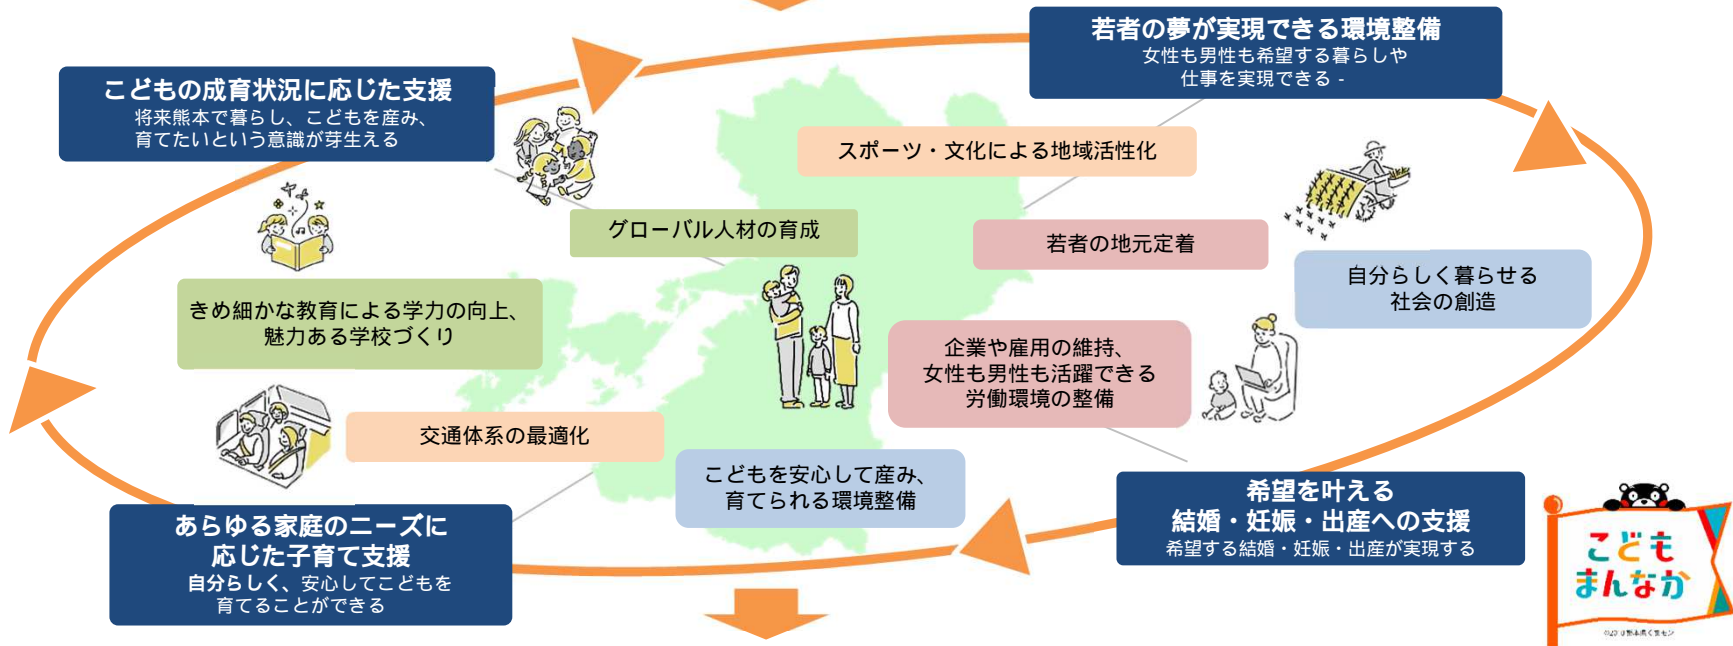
若者の夢が実現できる環境整備
女性も男性も希望する暮らしや
仕事を実現できる -

こどもの成育状況に応じた支援
将来熊本で暮らし、こどもを産み、
育てたいという意識が芽生える

スポーツ・文化による地域活性化

グローバル人材の育成

若者の地元定着

自分らしく暮らせる
社会の創造

きめ細かな教育による学力の向上、
魅力ある学校づくり

企業や雇用の維持、
女性も男性も活躍できる
労働環境の整備

交通体系の最適化

こどもを安心して産み、
育てられる環境整備

希望を叶える
結婚・妊娠・出産への支援
希望する結婚・妊娠・出産が実現する

あらゆる家庭のニーズに
応じた子育て支援
自分らしく、安心してこどもを
育てることができる

こども
まんなか

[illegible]